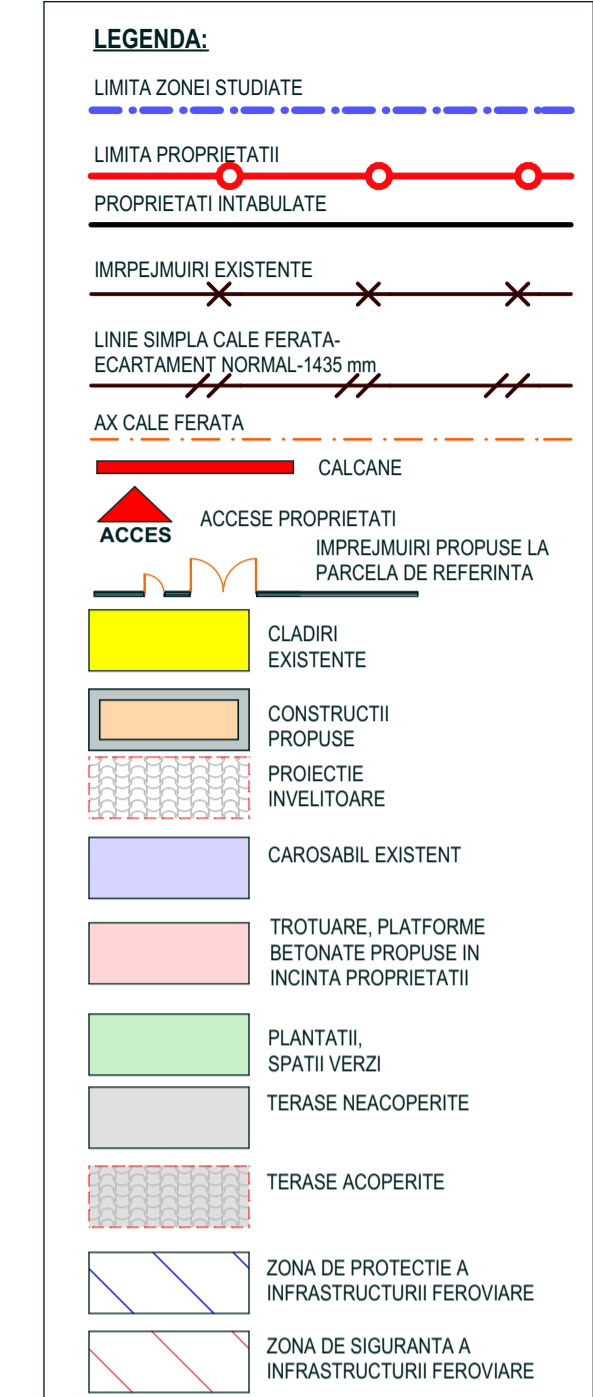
LEGENDA:

LIMITA ZONEI STUDIATE

LIMITA PROPRIETATII

PROPRIETATI INTABULATE

IMRPEJMUIRI EXISTENTE

LINIE SIMPLA CALE FERATA-ECARTAMENT NORMAL-1435 mm

AX CALE FERATA

CALCANE

ACCES

ACCESE PROPRIETATI

IMPREJMUIRI PROPUSE LA PARCELA DE REFERINTA

CLADIRI EXISTENTE

CONSTRUCTII PROPUSE

PROIECTIE INVELITOARE

CAROSABIL EXISTENT

TROTUARE, PLATFORME BETONATE PROPUSE IN INCINTA PROPRIETATII

PLANTATII, SPATII VERZI

TERASE NEACOPERITE

TERASE ACOPERITE

ZONA DE PROTECTIE A INFRASTRUCTURII FEROVIARE

ZONA DE SIGURANTA A INFRASTRUCTURII FEROVIARE